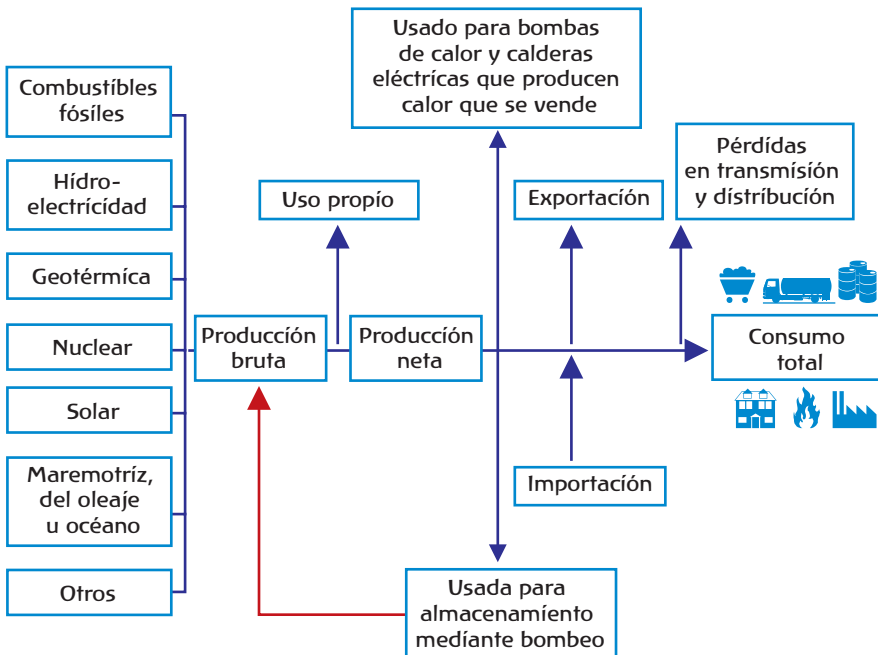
Usado para bombas de calor y calderas eléctricas que producen calor que se vende

Combustibles fósiles

Hidro-electricidad

Geotérmica

Nuclear

Solar

Maremotriz, del oleaje u océano

Otros

Uso propio

Producción bruta

Producción neta

Exportación

Pérdidas en transmisión y distribución

Consumo total

Importación

Usada para almacenamiento mediante bombeo